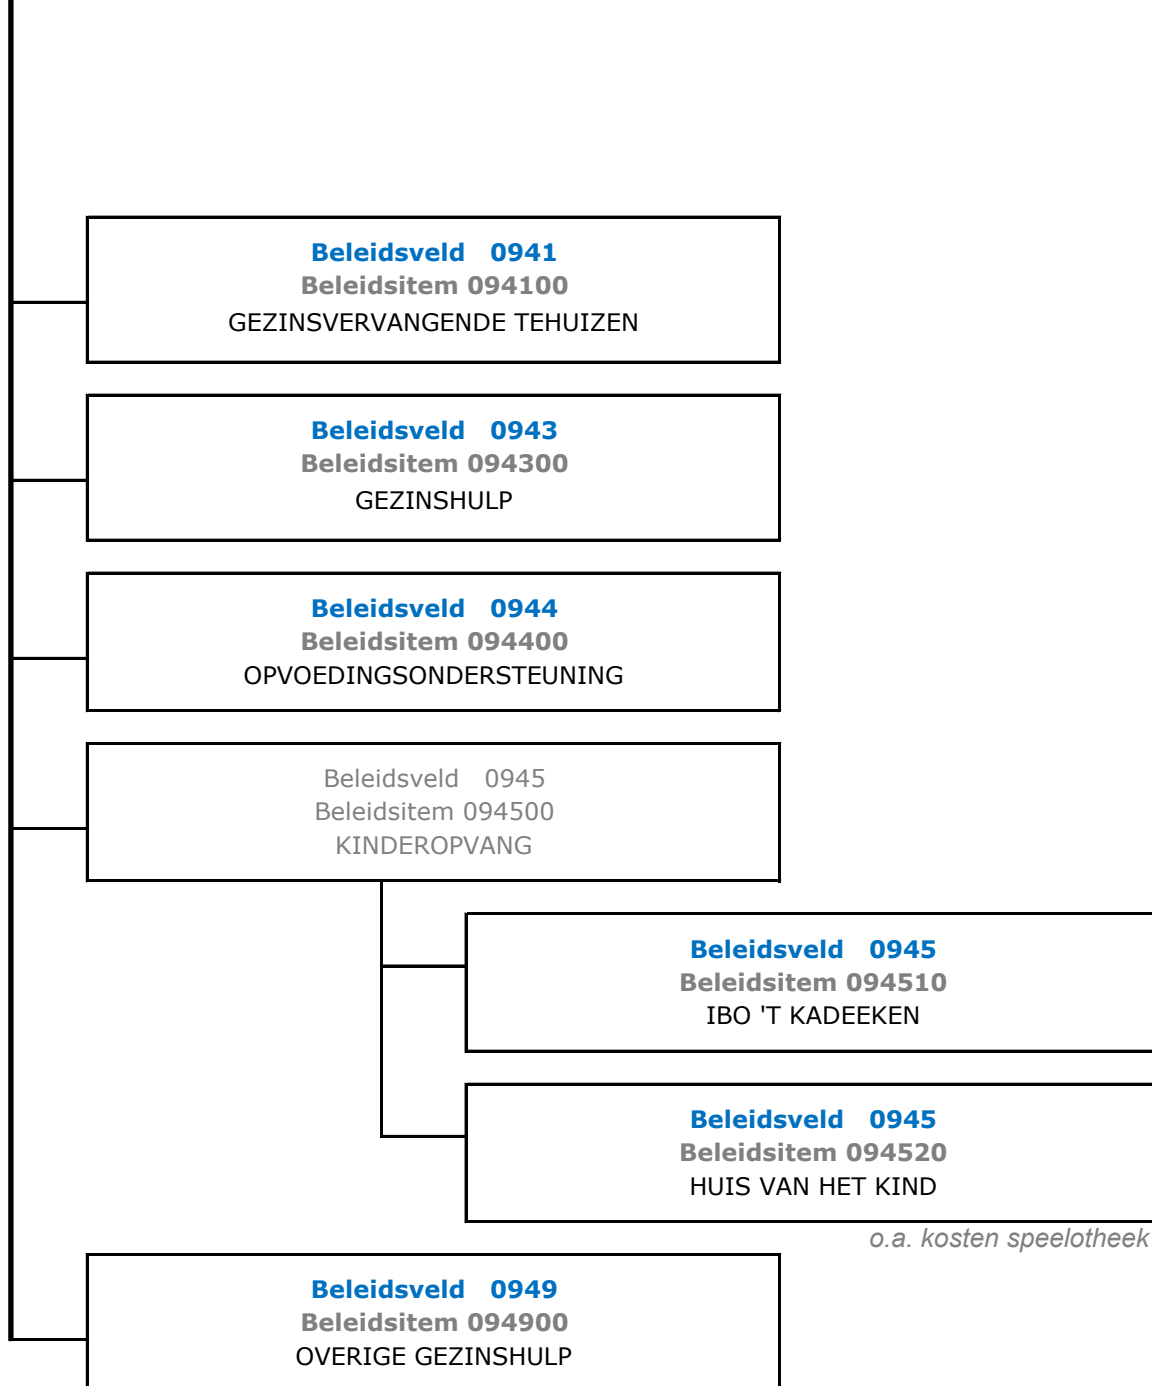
Beleidsveld 0941
Beleidsitem 094100
GEZINSVERVANGENDE TEHUIZEN

Beleidsveld 0943
Beleidsitem 094300
GEZINSHULP

Beleidsveld 0944
Beleidsitem 094400
OPVOEDINGSONDERSTEUNING

Beleidsveld 0945
Beleidsitem 094500
KINDEROPVANG

Beleidsveld 0945
Beleidsitem 094510
IBO 'T KADEEKEN

Beleidsveld 0945
Beleidsitem 094520
HUIS VAN HET KIND

o.a. kosten speelotheek

Beleidsveld 0949
Beleidsitem 094900
OVERIGE GEZINSHULP